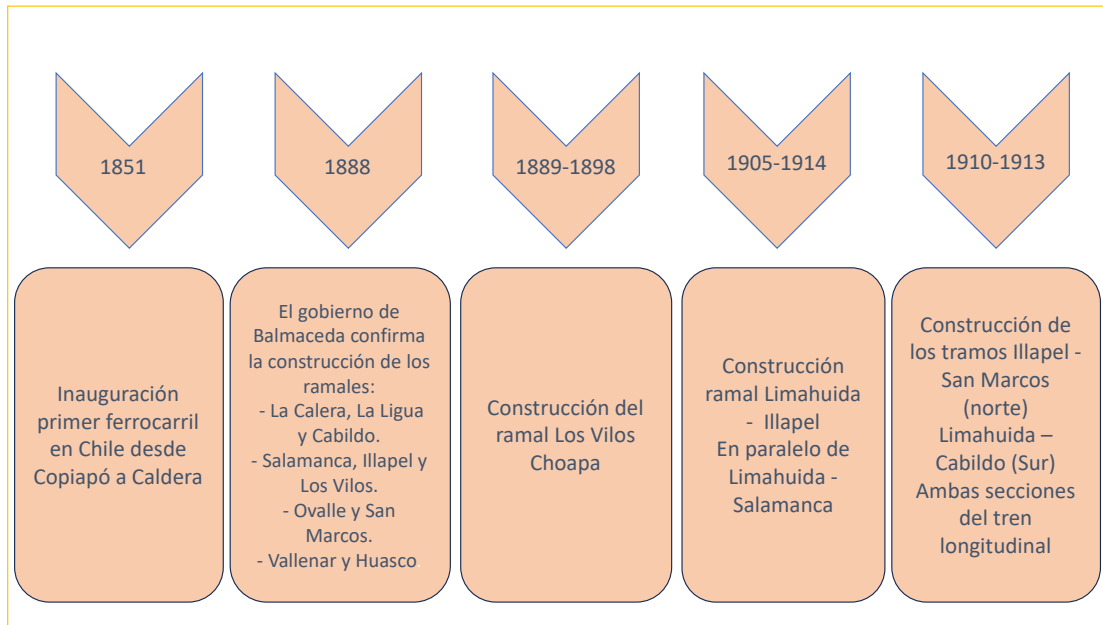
1851

Inauguración primer ferrocarril en Chile desde Copiapó a Caldera

1888

El gobierno de Balmaceda confirma la construcción de los ramales:
- La Calera, La Ligua y Cabildo.
- Salamanca, Illapel y Los Vilos.
- Ovalle y San Marcos.
- Vallenar y Huasco

1889-1898

Construcción del ramal Los Vilos Choapa

1905-1914

Construcción ramal Limahuida - Illapel
En paralelo de Limahuida - Salamanca

1910-1913

Construcción de los tramos Illapel - San Marcos (norte)
Limahuida – Cabildo (Sur)
Ambas secciones del tren longitudinal